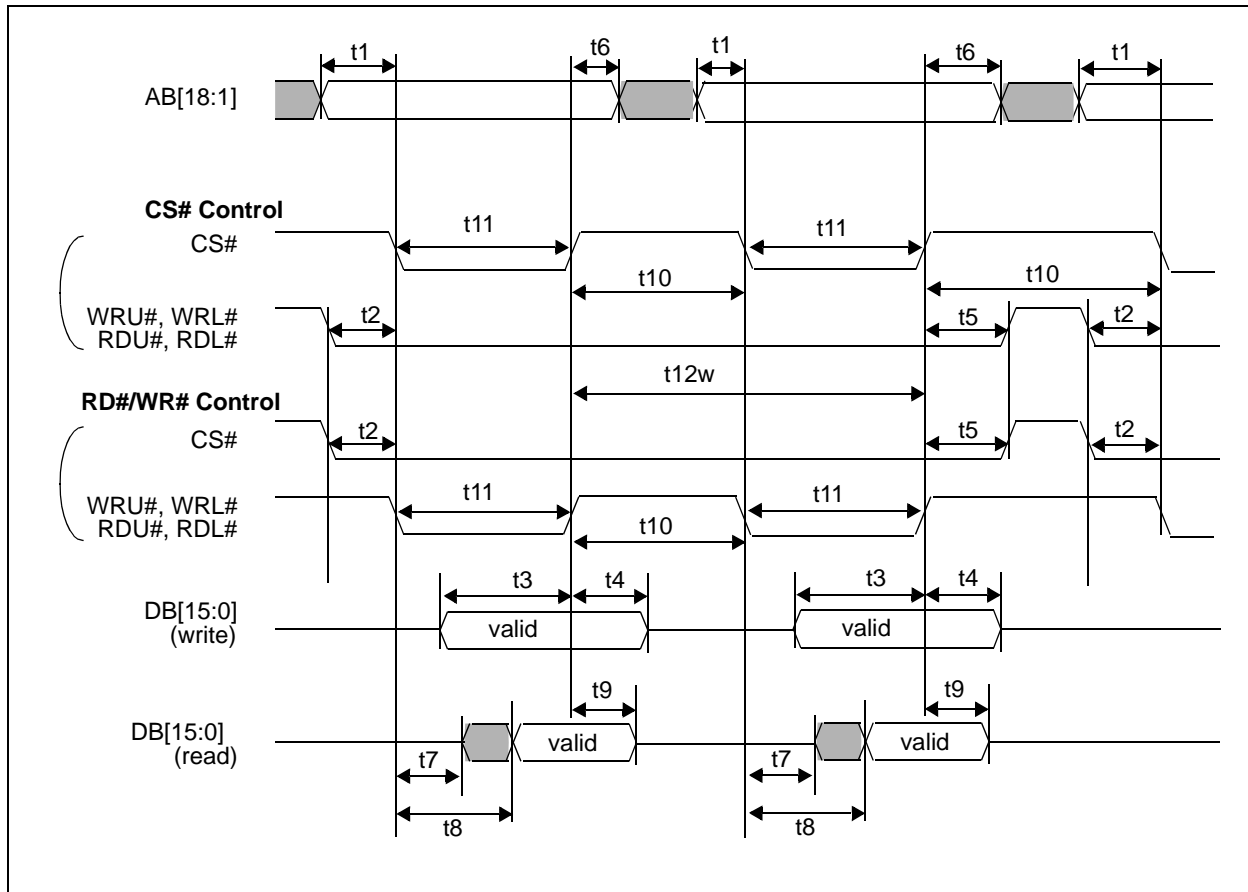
t1 t6 t1 t6 t1

AB[18:1]

CS# Control

CS#

t11 t11

t10 t10

WRU#, WRL#
RDU#, RDL#

t2 t5 t2

t12w

RD#/WR# Control

CS#

t2 t5 t2

WRU#, WRL#
RDU#, RDL#

t11 t11

t10

t3 t4 t3 t4

DB[15:0]
(write)

valid valid

t9 t9

DB[15:0]
(read)

valid valid

t7 t7

t8 t8